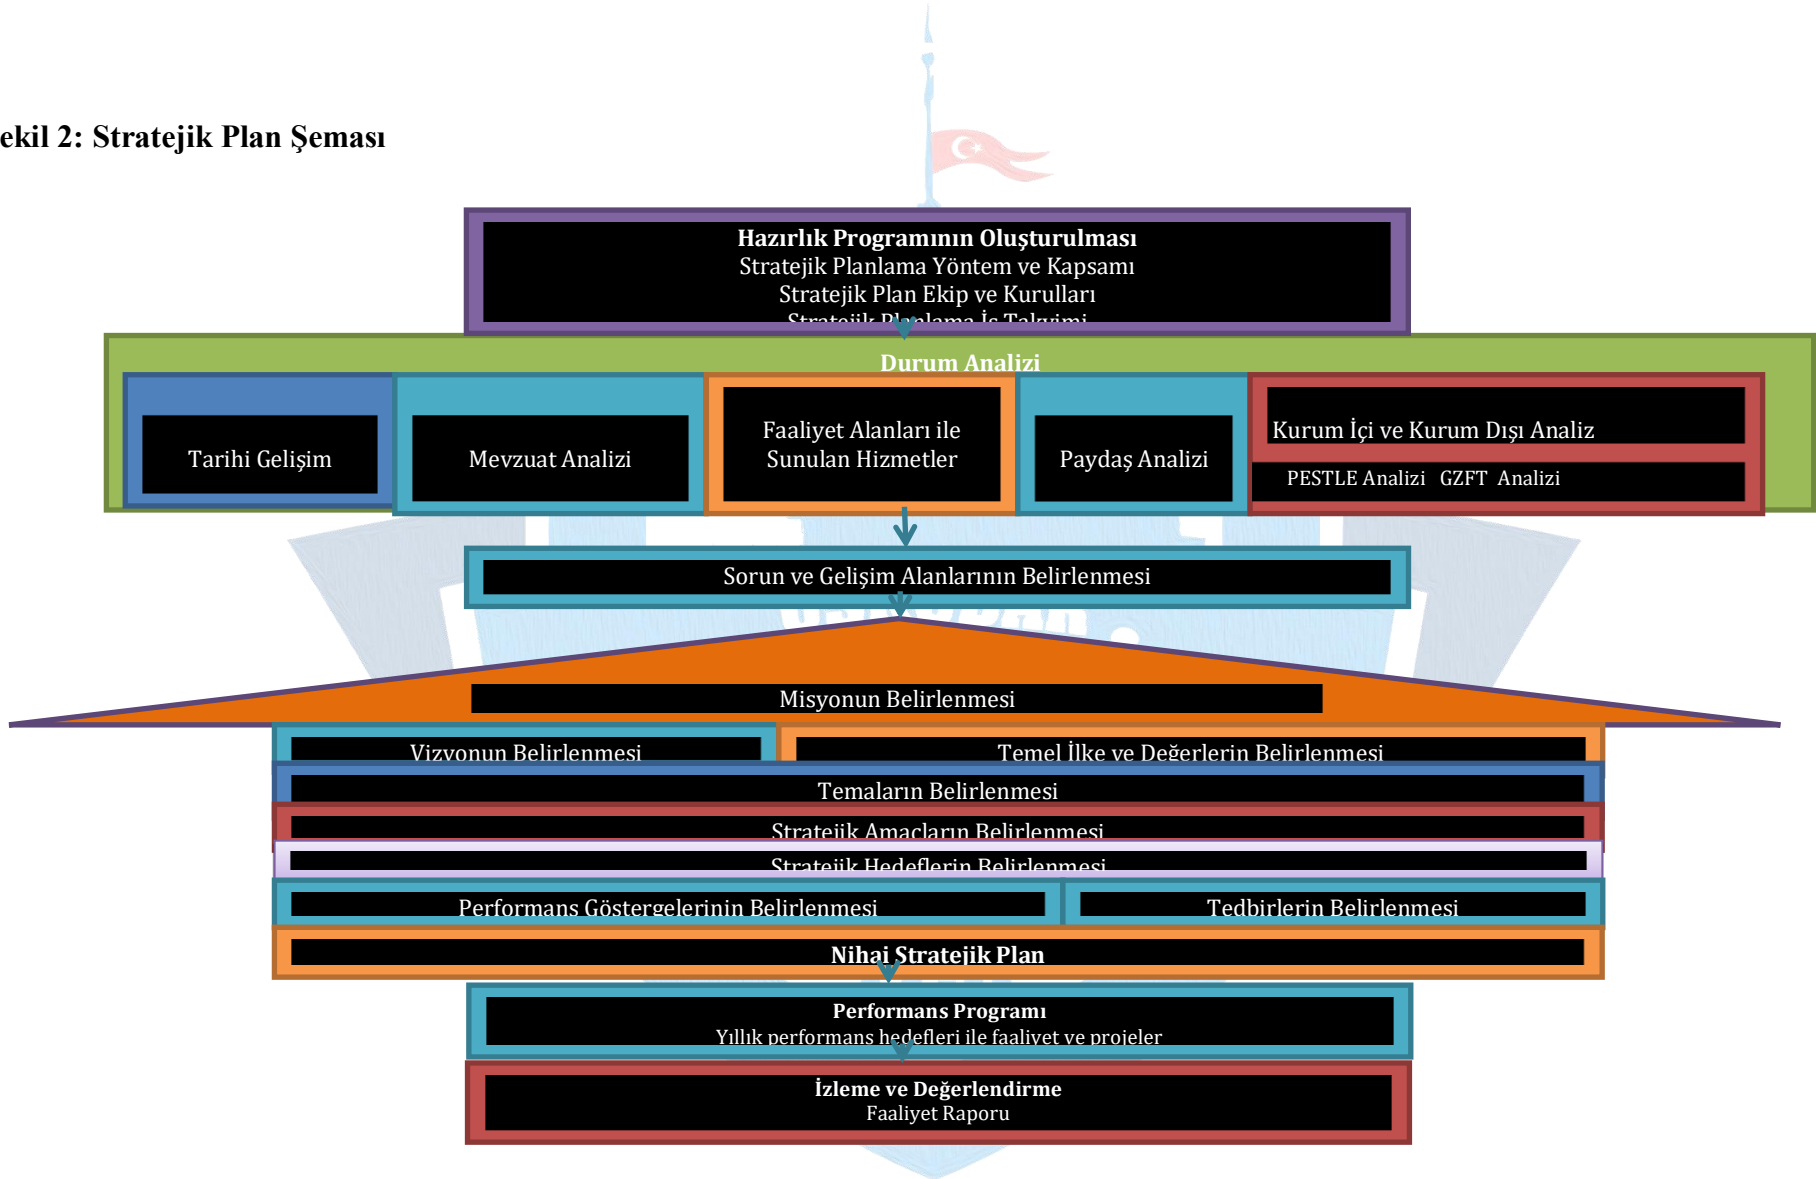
ekil 2: Stratejik Plan Şeması

Hazırlık Programının Oluşturulması
Stratejik Planlama Yöntem ve Kapsamı
Stratejik Plan Ekip ve Kurulları
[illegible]

Durum Analizi

Tarihi Gelişim

Mevzuat Analizi

Faaliyet Alanları ile Sunulan Hizmetler

Paydaş Analizi

Kurum İçi ve Kurum Dışı Analiz

PESTLE Analizi GZFT Analizi

Sorun ve Gelişim Alanlarının Belirlenmesi

Misyonun Belirlenmesi

Vizyonun Belirlenmesi

Temel İlke ve Değerlerin Belirlenmesi

Temaların Belirlenmesi

Stratejik Amaçların Belirlenmesi

Stratejik Hedeflerin Belirlenmesi

Performans Göstergelerinin Belirlenmesi

Tedbirlerin Belirlenmesi

Nihai Stratejik Plan

Performans Programı
Yıllık performans hedefleri ile faaliyet ve projeler

İzleme ve Değerlendirme
Faaliyet Raporu